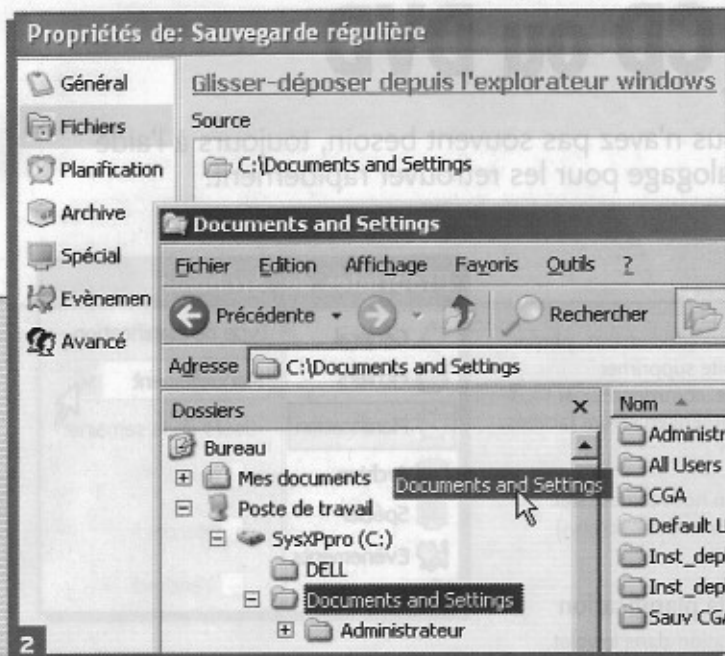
Propriétés de: Sauvegarde régulière

Général
Fichiers
Planification
Archive
Spécial
Evènemen
Avancé

Glisser-déposer depuis l'explorateur windows

Source

C:\Documents and Settings

Documents and Settings

Fichier Edition Affichage Favoris Outils ?

Précédente Rechercher

Adresse C:\Documents and Settings

Dossiers ×

Bureau
Mes documents
Poste de travail
SysXPpro (C:)
DELL
Documents and Settings
Administrateur

Documents and Settings

Nom

Administr
All Users
CGA
Default U
Inst_dep
Inst_dep
Sauv CGA

2